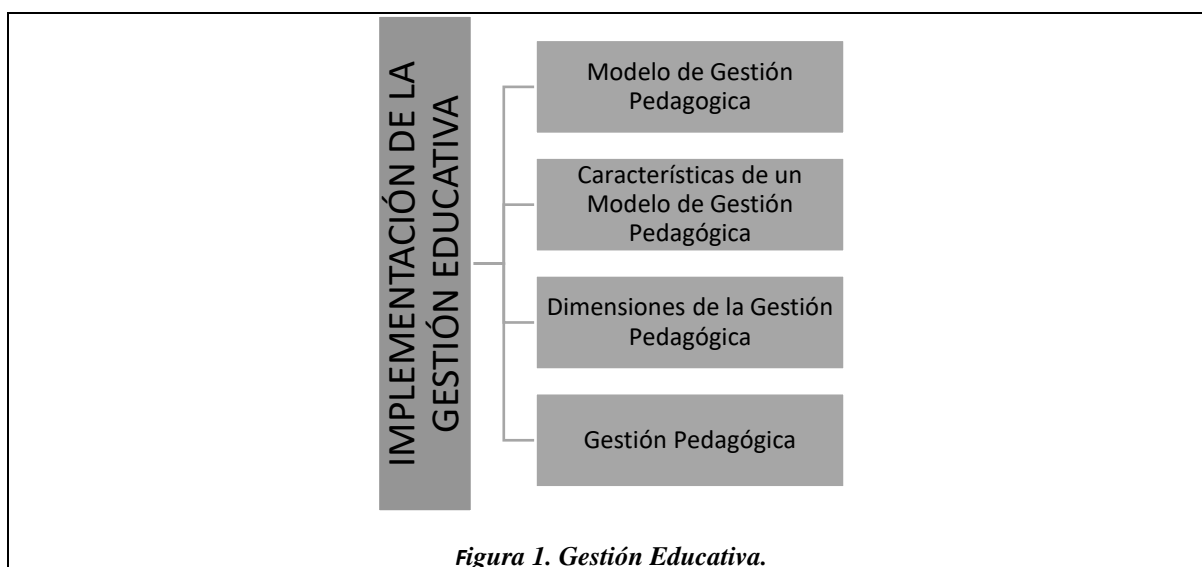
IMPLEMENTACIÓN DE LA GESTIÓN EDUCATIVA

Modelo de Gestión Pedagogica

Características de un Modelo de Gestión Pedagógica

Dimensiones de la Gestión Pedagógica

Gestión Pedagógica

Figura 1. Gestión Educativa.